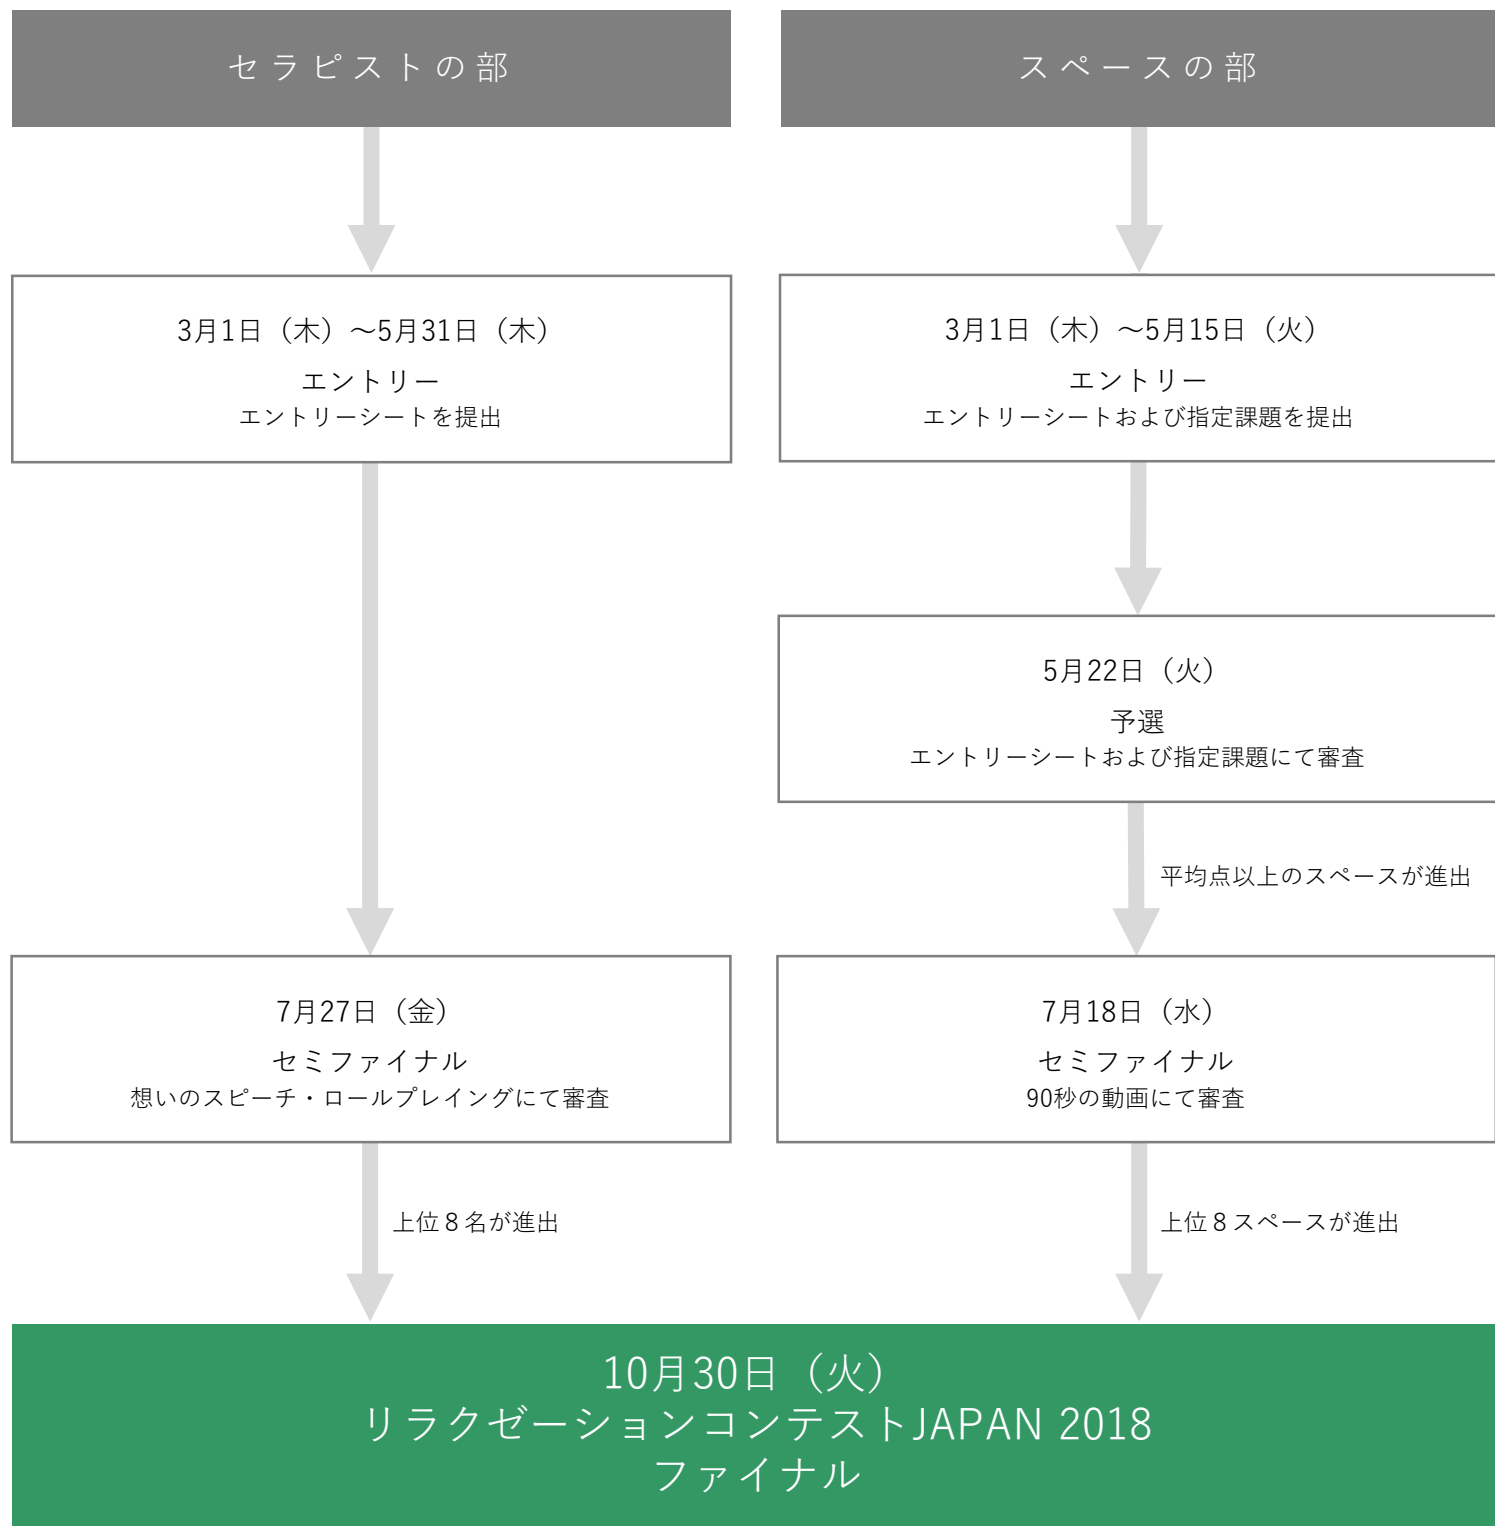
セラピストの部

3月1日（木）〜5月31日（木）
エントリー
エントリーシートを提出

7月27日（金）
セミファイナル
想いのスピーチ・ロールプレイングにて審査

上位８名が進出

スペースの部

3月1日（木）〜5月15日（火）
エントリー
エントリーシートおよび指定課題を提出

5月22日（火）
予選
エントリーシートおよび指定課題にて審査

平均点以上のスペースが進出

7月18日（水）
セミファイナル
90秒の動画にて審査

上位８スペースが進出

10月30日（火）
リラクゼーションコンテストJAPAN 2018
ファイナル